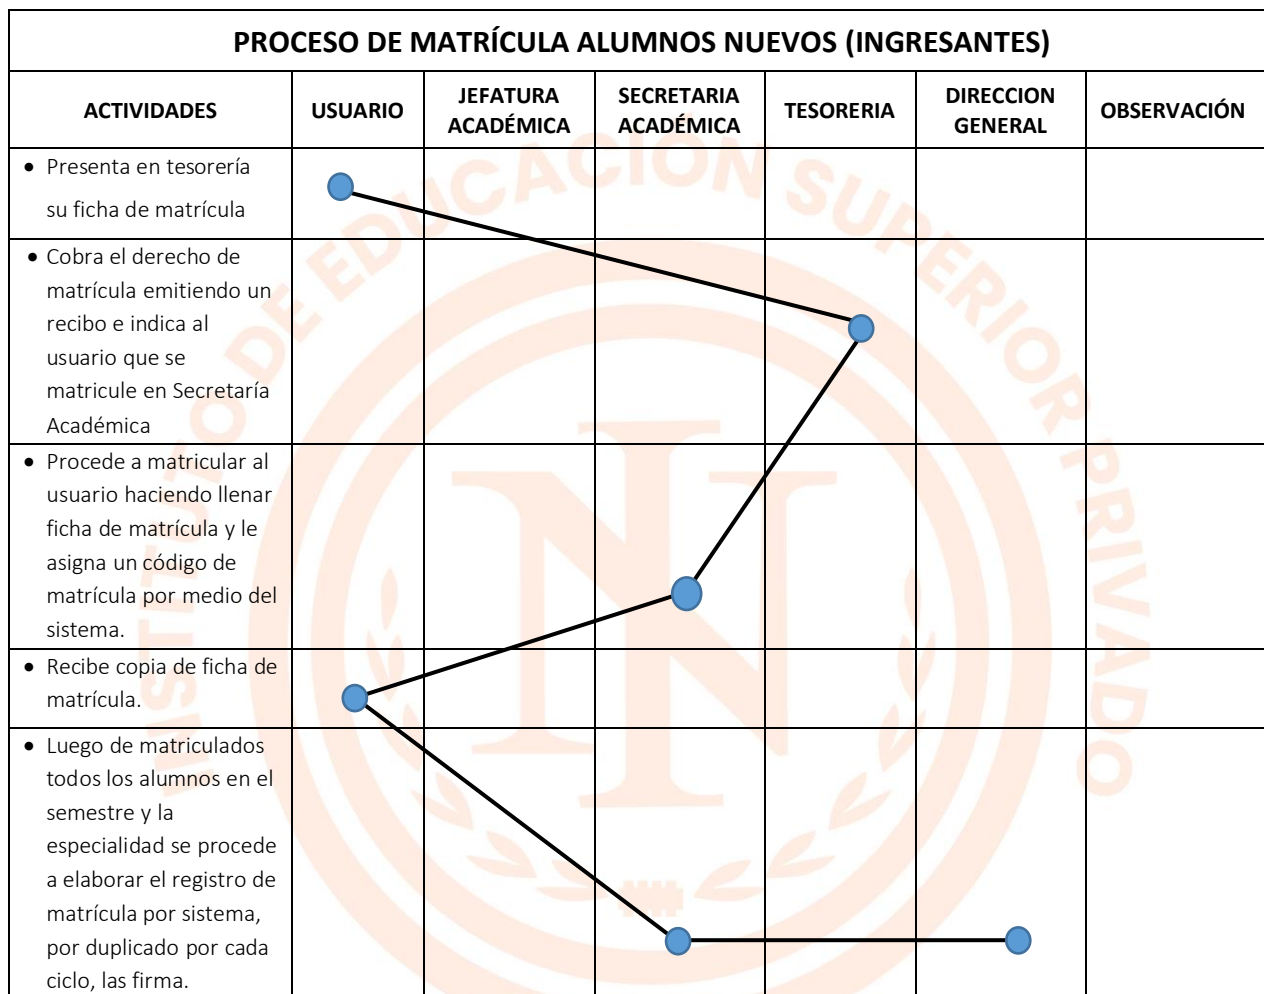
PROCESO DE MATRÍCULA ALUMNOS NUEVOS (INGRESANTES)

| ACTIVIDADES | USUARIO | JEFATURA ACADÉMICA | SECRETARIA ACADÉMICA | TESORERIA | DIRECCION GENERAL | OBSERVACIÓN |
|---|---|---|---|---|---|---|
| • Presenta en tesorería su ficha de matrícula | | | | | | |
| • Cobra el derecho de matrícula emitiendo un recibo e indica al usuario que se matricule en Secretaría Académica | | | | | | |
| • Procede a matricular al usuario haciendo llenar ficha de matrícula y le asigna un código de matrícula por medio del sistema. | | | | | | |
| • Recibe copia de ficha de matrícula. | | | | | | |
| • Luego de matriculados todos los alumnos en el semestre y la especialidad se procede a elaborar el registro de matrícula por sistema, por duplicado por cada ciclo, las firma. | | | | | | |

INSTITUTO DE EDUCACIÓN SUPERIOR PRIVADO